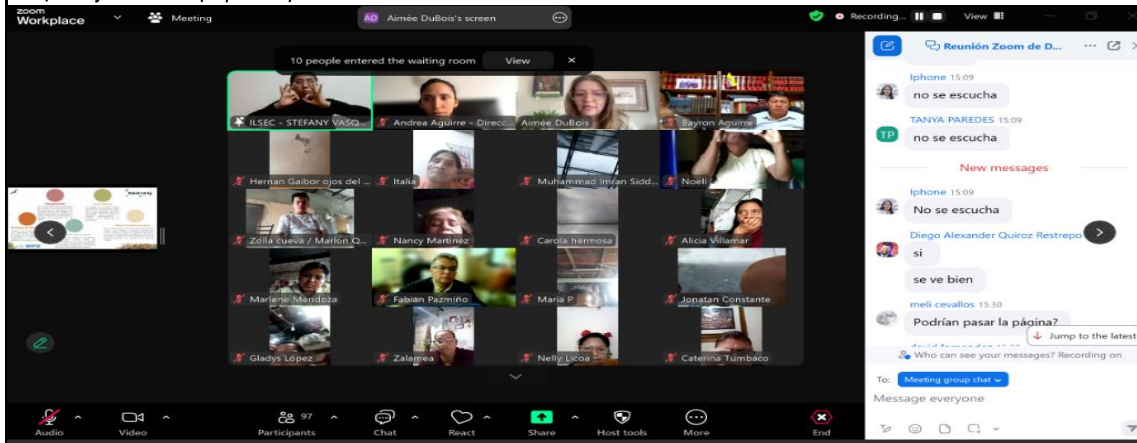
zoom Workplace Meeting

AD Aimée DuBois's screen

Recording... View

10 people entered the waiting room View ×

ILSEC - STEFANY VASQ... Andrea Aguirre - Direcc... Aimée DuBois Bayron Aguirre

Hernan Gaibor ojos del ... Italia Muhammad Imran Sidd... Noeli

Zoila cueva / Marlon Q... Nancy Martinez Carola hermosa Alicia Villamar

Marlene Mendoza Fabian Pazmiño Maria P Jonatan Constante

Gladys López Zalamea Nelly Licoa Caterina Tumbaco

Reunión Zoom de D...

Iphone 15:09
no se escucha

TP TANYA PAREDES 15:09
no se escucha

New messages

Iphone 15:09
No se escucha

Diego Alexander Quiroz Restrepo
si

se ve bien

meli cevallos 15:30
Podrían pasar la página?

Jump to the latest

Who can see your messages? Recording on

To: Meeting group chat

Message everyone

Audio Video Participants 97 Chat React Share Host tools More End